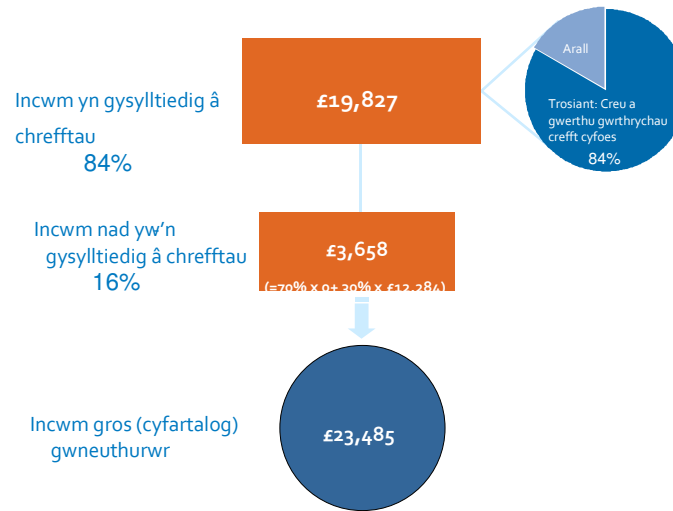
Incwm yn gysylltiedig â chrefftau
84%

£19,827

Arall

Trosiant: Creu a gwerthu gwrthrychau crefft cyfoes
84%

Incwm nad yw'n gysylltiedig â chrefftau
16%

£3,658

(=70% x 0+ 30% x £12,284)

Incwm gros (cyfartalog) gwneuthurwr

£23,485